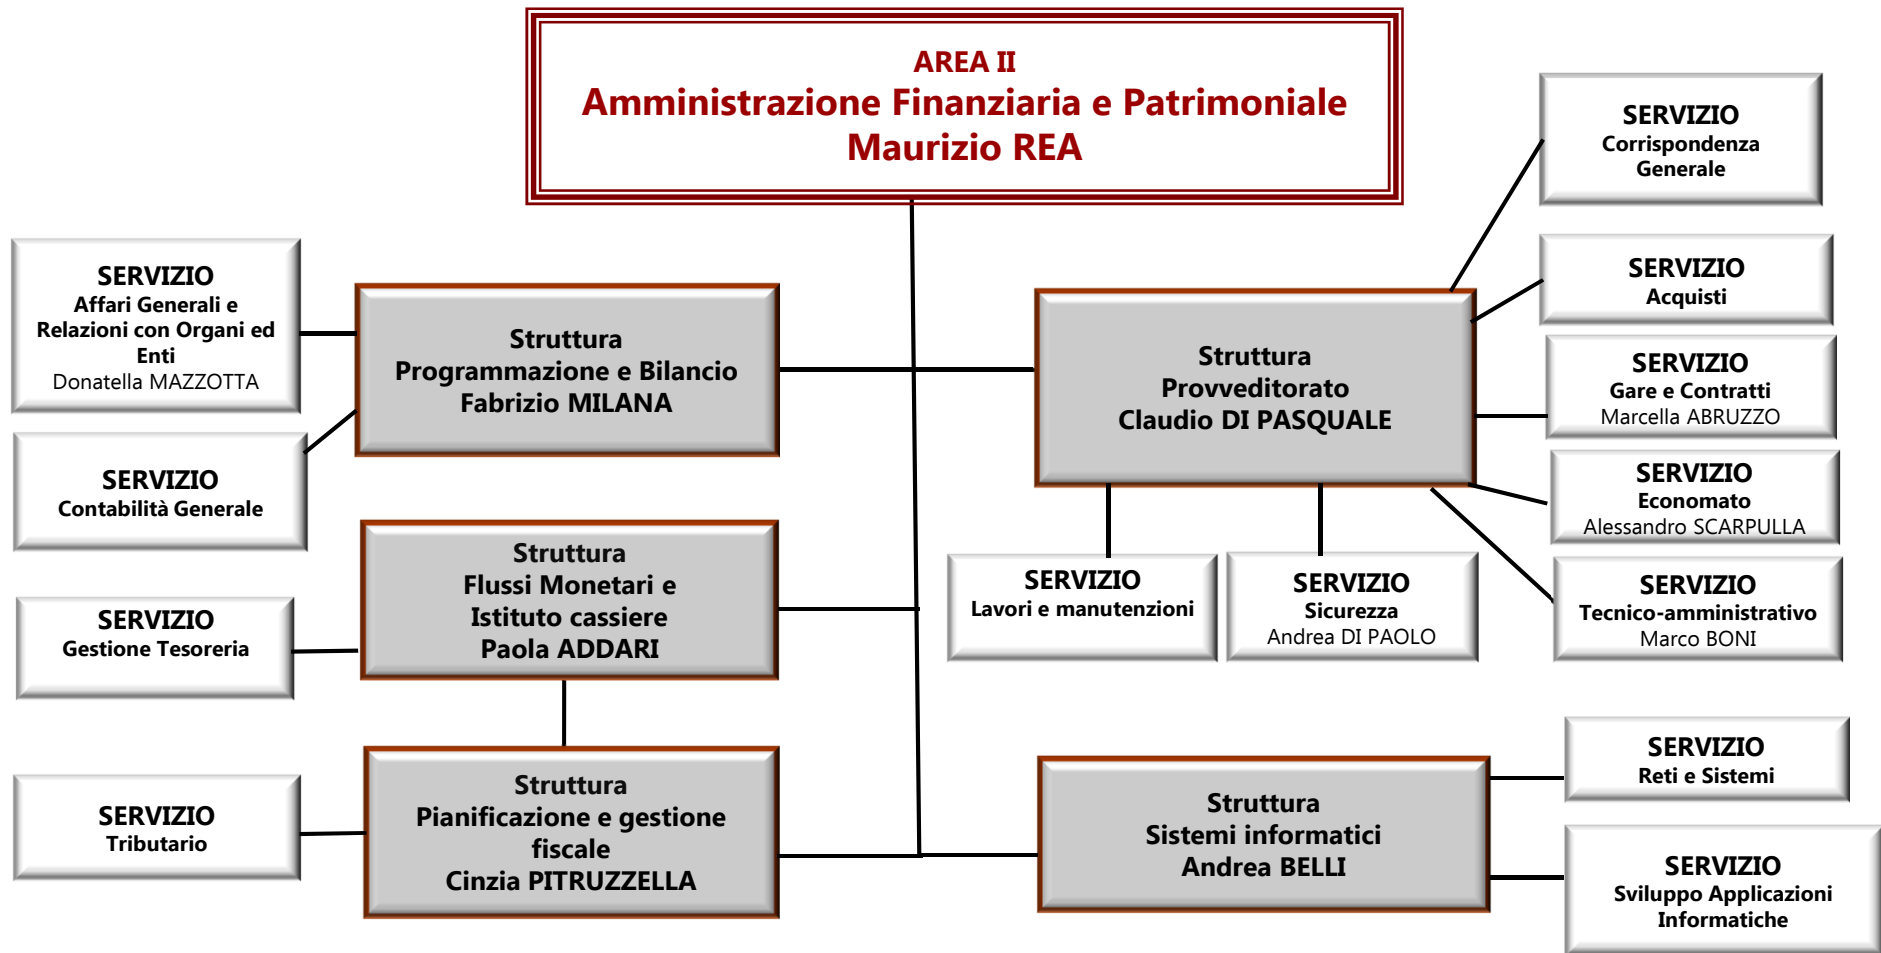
AREA II
Amministrazione Finanziaria e Patrimoniale
Maurizio REA

SERVIZIO
Affari Generali e Relazioni con Organi ed Enti
Donatella MAZZOTTA

SERVIZIO
Contabilità Generale

Struttura
Programmazione e Bilancio
Fabrizio MILANA

SERVIZIO
Gestione Tesoreria

Struttura
Flussi Monetari e Istituto cassiere
Paola ADDARI

SERVIZIO
Tributario

Struttura
Pianificazione e gestione fiscale
Cinzia PITRUZZELLA

Struttura
Provveditorato
Claudio DI PASQUALE

SERVIZIO
Corrispondenza Generale

SERVIZIO
Acquisti

SERVIZIO
Gare e Contratti
Marcella ABRUZZO

SERVIZIO
Economato
Alessandro SCARPULLA

SERVIZIO
Tecnico-amministrativo
Marco BONI

SERVIZIO
Lavori e manutenzioni

SERVIZIO
Sicurezza
Andrea DI PAOLO

Struttura
Sistemi informatici
Andrea BELLI

SERVIZIO
Reti e Sistemi

SERVIZIO
Sviluppo Applicazioni Informatiche